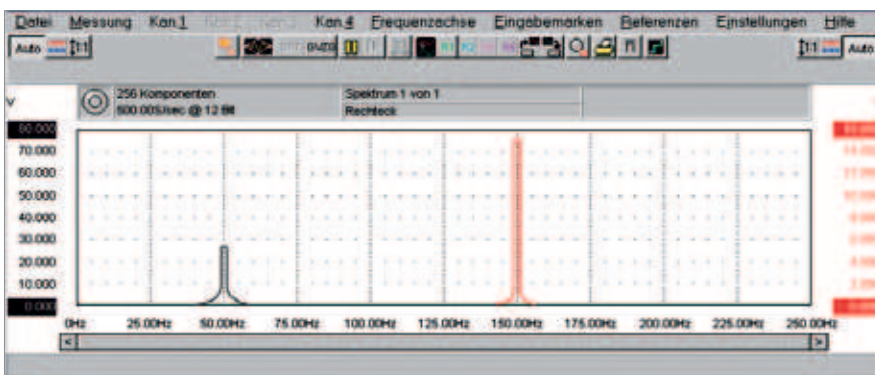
Datei Messung Kan 1 Kan 2 Kan 3 Kan 4 Frequenzachse Eingabemarken Referenzen Einstellungen Hilfe

Auto 1:1 1:1 Auto

V

256 Komponenten
500.005/sec @ 12 Bit

Spektrum 1 von 1
Rechteck

80.000
70.000
60.000
50.000
40.000
30.000
20.000
10.000
0.000

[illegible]
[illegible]
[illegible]
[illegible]
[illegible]
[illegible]
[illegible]
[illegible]
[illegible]

0Hz 25.00Hz 50.00Hz 75.00Hz 100.00Hz 125.00Hz 150.00Hz 175.00Hz 200.00Hz 225.00Hz 250.00Hz

< >